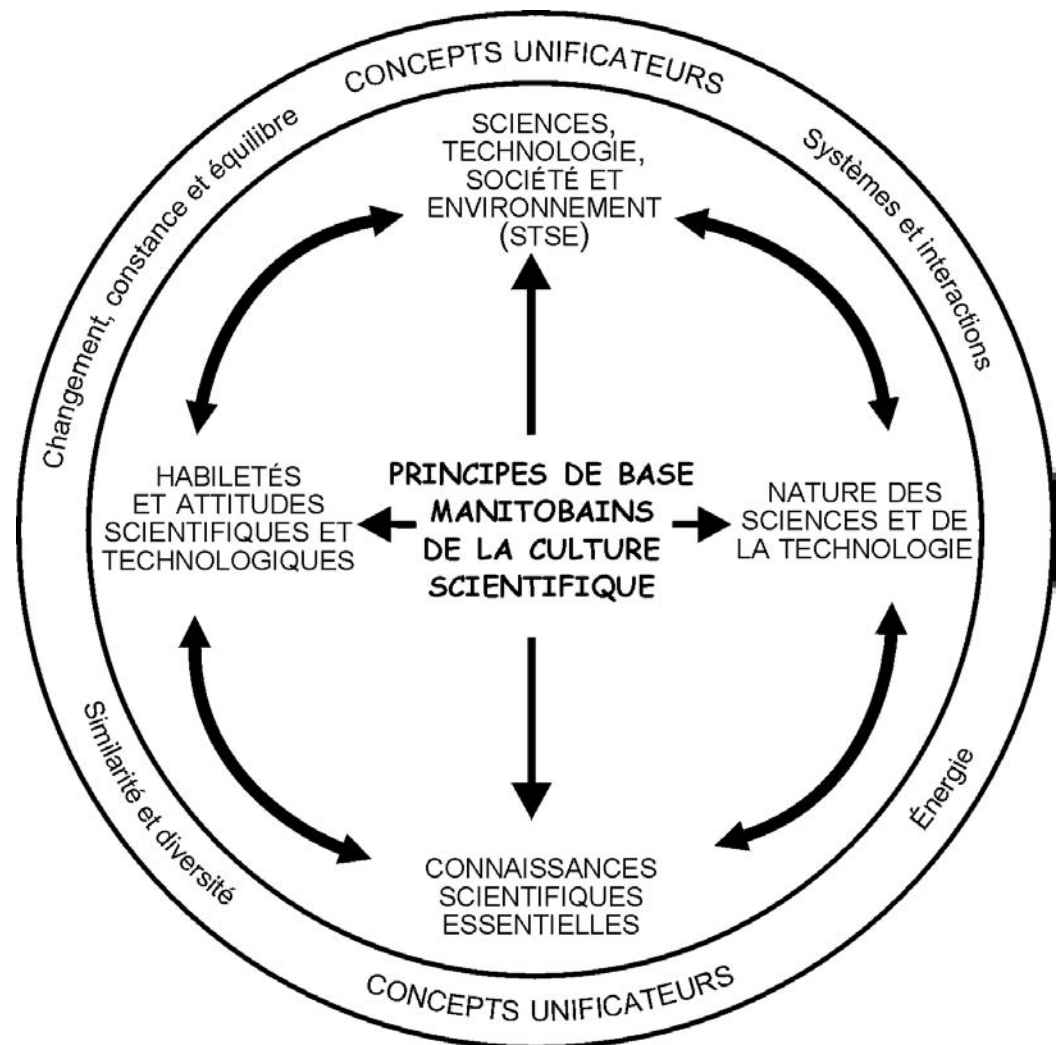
CONCEPTS UNIFICATEURS

Changement, constance et équilibre

Systèmes et interactions

SCIENCES, TECHNOLOGIE, SOCIÉTÉ ET ENVIRONNEMENT (STSE)

HABILETÉS ET ATTITUDES SCIENTIFIQUES ET TECHNOLOGIQUES

PRINCIPES DE BASE MANITOBAINS DE LA CULTURE SCIENTIFIQUE

NATURE DES SCIENCES ET DE LA TECHNOLOGIE

CONNAISSANCES SCIENTIFIQUES ESSENTIELLES

Similarité et diversité

Énergie

CONCEPTS UNIFICATEURS